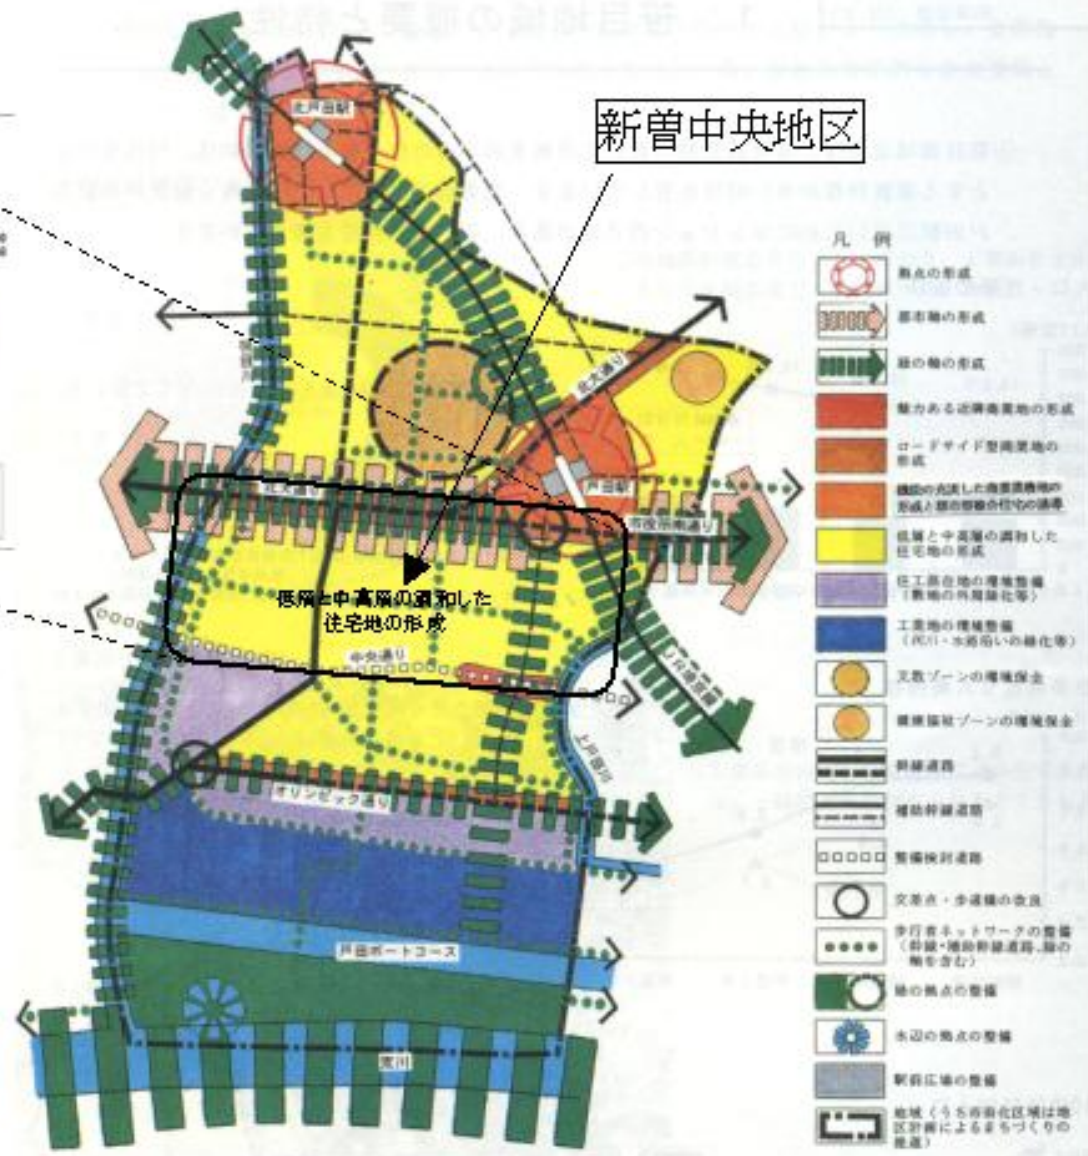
新曽中央地区

凡 例

拠点の形成

都市軸の形成

緑の軸の形成

魅力ある近隣商業地の形成

ロードサイド型商業地の形成

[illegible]

低層と中高層の調和した住宅地の形成

住工混在地の環境整備（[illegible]）

工業地の環境整備（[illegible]）

文教ゾーンの環境保全

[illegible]ゾーンの環境保全

幹線道路

補助幹線道路

整備検討道路

交差点・歩道橋の改良

歩行者ネットワークの整備（幹線・補助幹線道路、緑の軸を含む）

緑の拠点の整備

水辺の拠点の整備

駅前広場の整備

地域（うち市街化区域は地区計画によるまちづくりの推進）

北戸田駅

戸田駅

北大通り

市役所南通り

中央通り

オリンピック通り

戸田ボートコース

荒川

上戸田川

低層と中高層の調和した住宅地の形成